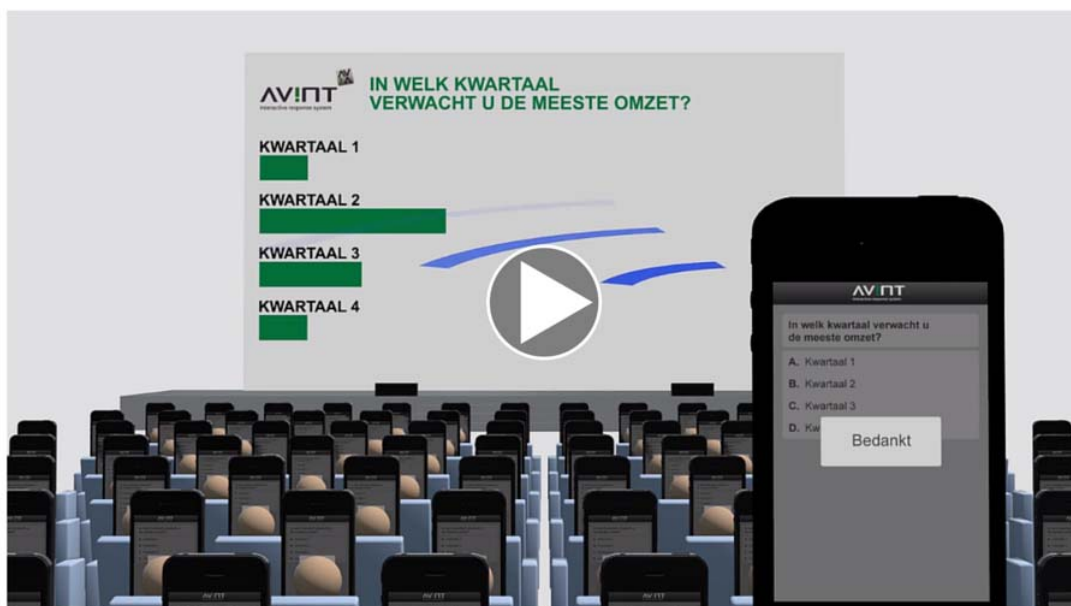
AVINT
interactive response system

IN WELK KWARTAAL VERWACHT U DE MEESTE OMZET?

KWARTAAL 1

KWARTAAL 2

KWARTAAL 3

KWARTAAL 4

AVINT
interactive response system

In welk kwartaal verwacht u de meeste omzet?

A. Kwartaal 1

B. Kwartaal 2

C. Kwartaal 3

D. Kw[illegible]

Bedankt

AVINT